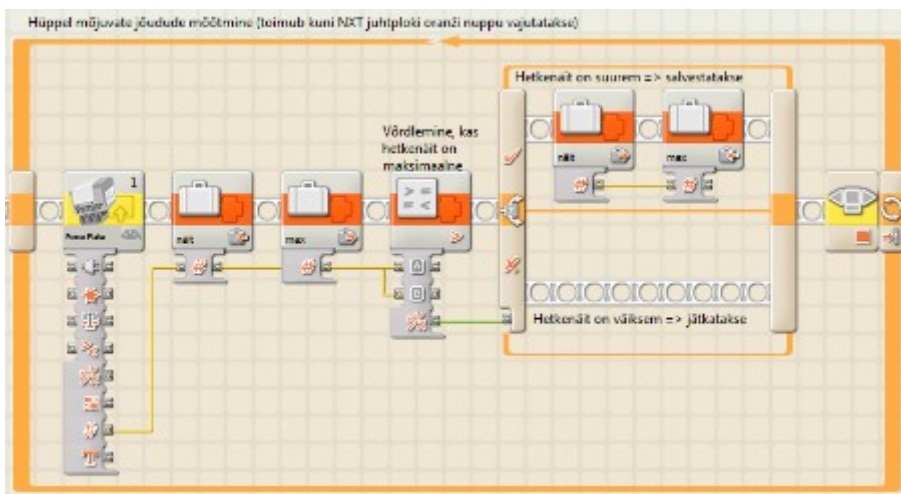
Hüppel mõjuvate jõudude mõõtmine (toimub kuni NXT juhtploki oranži nuppu vajutatakse)

Hetkenäit on suurem => salvestatakse

Võrdlemine, kas hetkenäit on maksimaalne

1

Force Plate

näit

max

näit

max

Hetkenäit on väiksem => jätkatakse